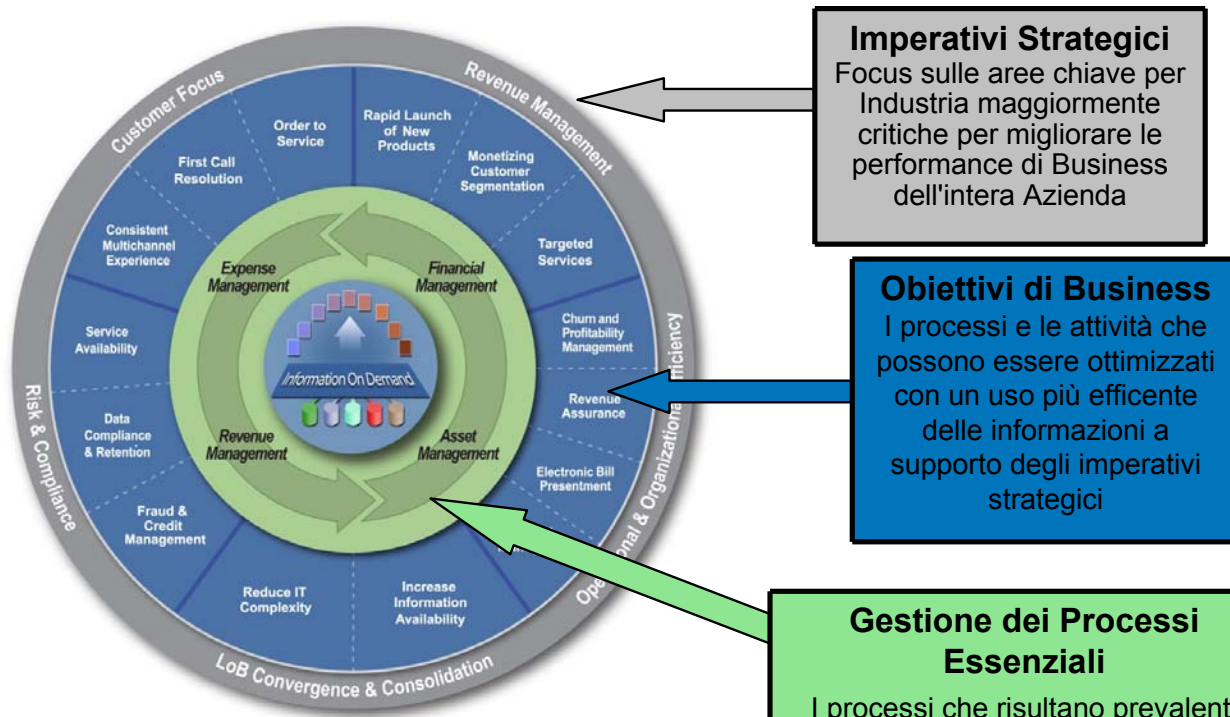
Customer Focus

Revenue Management

Operational & Organizational Efficiency

LoB Convergence & Consolidation

Risk & Compliance

Order to Service

Rapid Launch of New Products

First Call Resolution

Monetizing Customer Segmentation

Consistent Multichannel Experience

Targeted Services

Churn and Profitability Management

Service Availability

Revenue Assurance

Data Compliance & Retention

Electronic Bill Presentment

Fraud & Credit Management

Reduce IT Complexity

Increase Information Availability

Expense Management

Financial Management

Revenue Management

Asset Management

Information On Demand

Imperativi Strategici
Focus sulle aree chiave per Industria maggiormente critiche per migliorare le performance di Business dell'intera Azienda

Obiettivi di Business
I processi e le attività che possono essere ottimizzati con un uso più efficente delle informazioni a supporto degli imperativi strategici

Gestione dei Processi Essenziali
I processi che risultano prevalent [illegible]